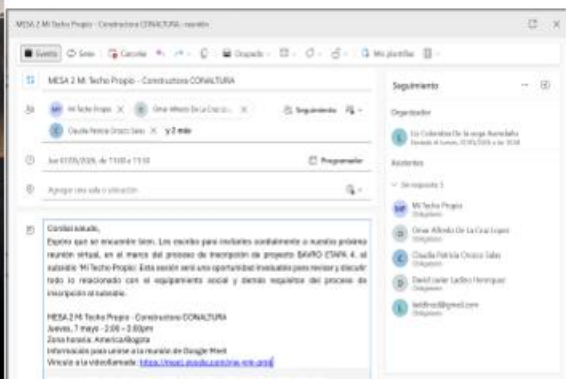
MESA 2 Mi Techo Propio - Constructora CONALTURA - reunión

Evento | Enviar | Cancelar | Ocupado | Mis plantillas

MESA 2 Mi Techo Propio - Constructora CONALTURA

Mi Techo Propio × | Omar Alfredo De La Cruz Lo... × | Claudia Patricia Orozco Salas × | y 2 más | Seguimiento

Jue 07/05/2026, de 11:00 a 11:30 | Programador

Agregar una sala o ubicación

Cordial saludo,

Espero que se encuentre bien. Los escribo para invitarles cordialmente a nuestra próxima reunión virtual, en el marco del proceso de inscripción de proyecto BAVRO ETAPA 4, al subsidio 'Mi Techo Propio'. Esta sesión será una oportunidad invaluable para revisar y discutir todo lo relacionado con el equipamiento social y demás requisitos del proceso de inscripción al subsidio.

MESA 2 Mi Techo Propio - Constructora CONALTURA
Jueves, 7 mayo · 2:00 – 2:30pm
Zona horaria: America/Bogota
Información para unirse a la reunión de Google Meet
Vínculo a la videollamada: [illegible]

Seguimiento

Organizador
Liz Colombia De la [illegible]
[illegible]

Asistentes
Sin respuesta: 5

Mi Techo Propio
Obligatorio
Omar Alfredo De La Cruz Lopez
Obligatorio
Claudia Patricia Orozco Salas
Obligatorio
David Javier Ladino Henriquez
Obligatorio
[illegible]@gmail.com
Obligatorio